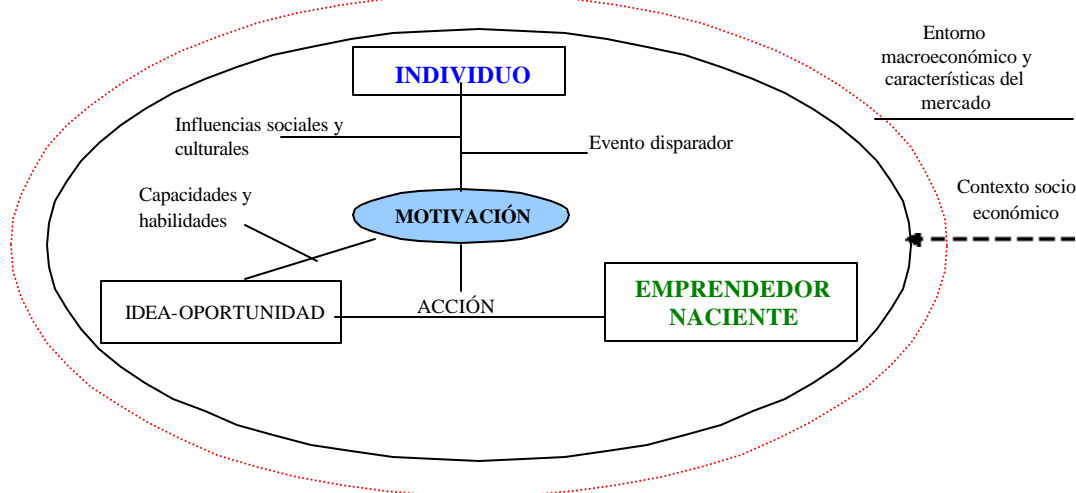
INDIVIDUO

Entorno macroeconómico y características del mercado

Influencias sociales y culturales

Evento disparador

Capacidades y habilidades

MOTIVACIÓN

Contexto socio económico

IDEA-OPORTUNIDAD

ACCIÓN

EMPRENDEDOR NACIENTE